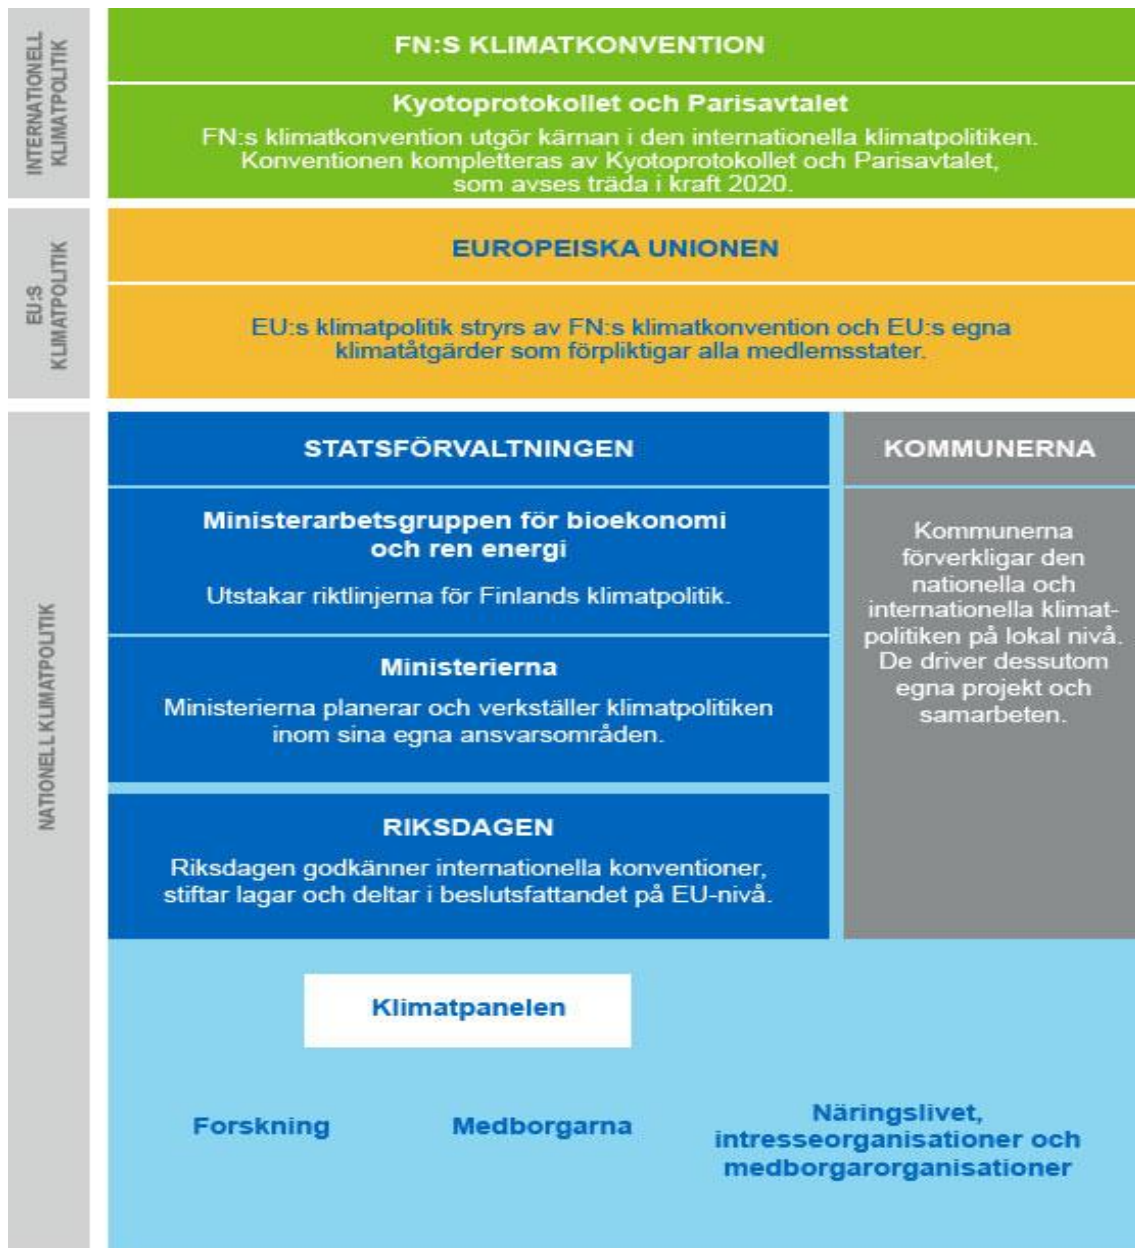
INTERNATIONELL KLIMATPOLITIK

FN:S KLIMATKONVENTION

Kyotoprotokollet och Parisavtalet

FN:s klimatkonvention utgör kärnan i den internationella klimatpolitiken. Konventionen kompletteras av Kyotoprotokollet och Parisavtalet, som avses träda i kraft 2020.

EU:S KLIMATPOLITIK

EUROPEISKA UNIONEN

EU:s klimatpolitik stryrs av FN:s klimatkonvention och EU:s egna klimatåtgärder som förpliktigar alla medlemsstater.

NATIONELL KLIMATPOLITIK

STATSFÖRVALTNINGEN

Ministerarbetsgruppen för bioekonomi och ren energi

Utstakar riktlinjerna för Finlands klimatpolitik.

Ministerierna

Ministerierna planerar och verkställer klimatpolitiken inom sina egna ansvarsområden.

RIKSDAGEN

Riksdagen godkänner internationella konventioner, stiftar lagar och deltar i beslutsfattandet på EU-nivå.

KOMMUNERNA

Kommunerna förverkligar den nationella och internationella klimatpolitiken på lokal nivå. De driver dessutom egna projekt och samarbeten.

Klimatpanelen

Forskning

Medborgarna

Näringslivet, intresseorganisationer och medborgarorganisationer